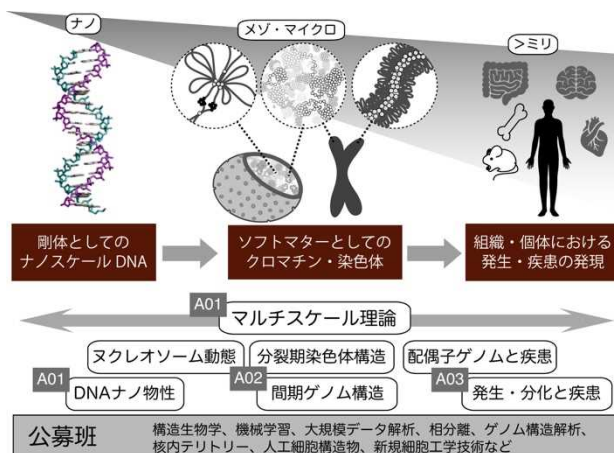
ナノ

メゾ・マイクロ

>ミリ

剛体としての
ナノスケール DNA

ソフトマターとしての
クロマチン・染色体

組織・個体における
発生・疾患の発現

A01
マルチスケール理論

ヌクレオソーム動態

分裂期染色体構造

配偶子ゲノムと疾患

A01
DNAナノ物性

A02
間期ゲノム構造

A03
発生・分化と疾患

公募班
構造生物学、機械学習、大規模データ解析、相分離、ゲノム構造解析、核内テリトリー、人工細胞構造物、新規細胞工学技術など